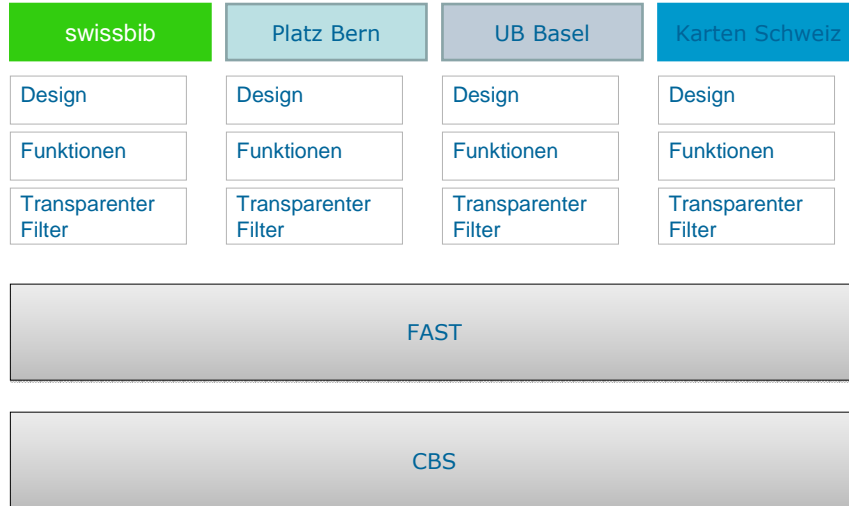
swissbib

Design

Funktionen

Transparenter Filter

Platz Bern

Design

Funktionen

Transparenter Filter

UB Basel

Design

Funktionen

Transparenter Filter

Karten Schweiz

Design

Funktionen

Transparenter Filter

FAST

CBS